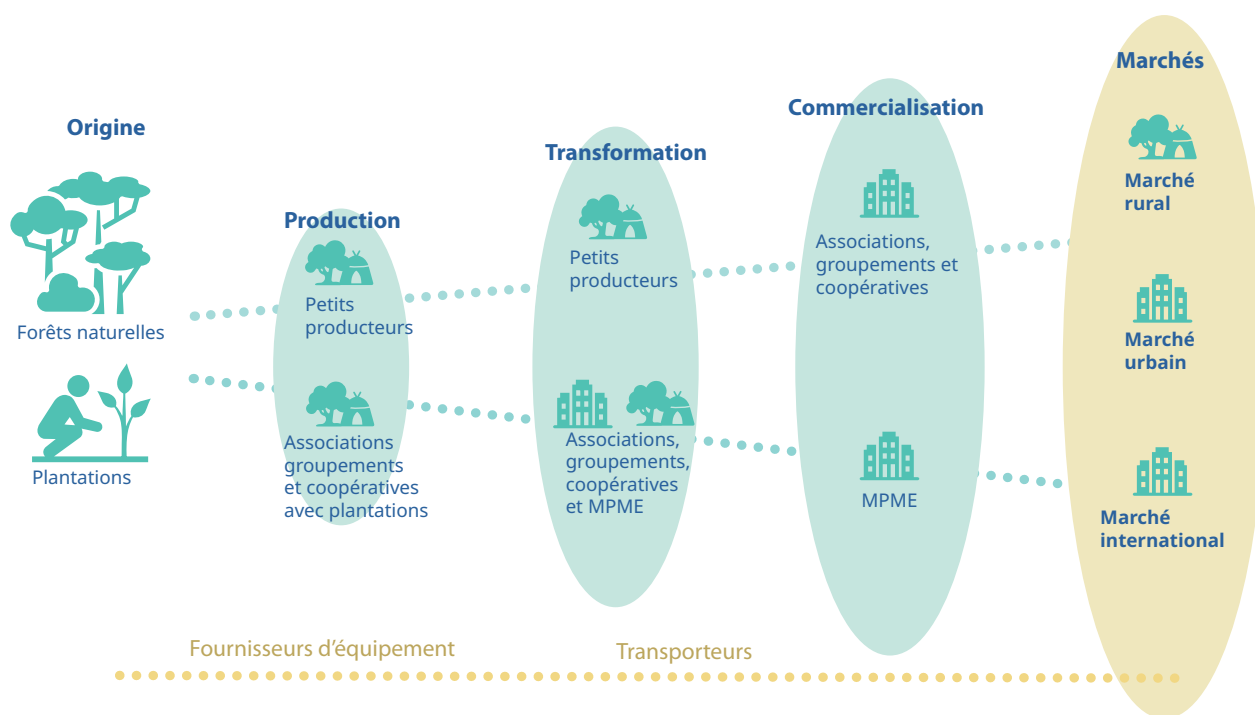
Origine

Forêts naturelles

Plantations

Production

Petits producteurs

Associations groupements et coopératives avec plantations

Transformation

Petits producteurs

Associations, groupements, coopératives et MPME

Commercialisation

Associations, groupements et coopératives

MPME

Marchés

Marché rural

Marché urbain

Marché international

Fournisseurs d'équipement

Transporteurs